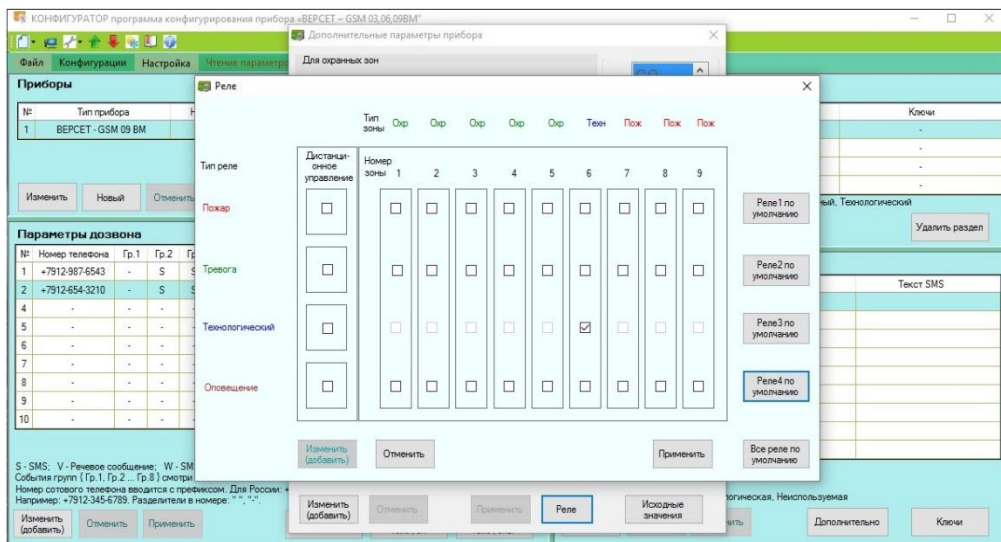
КОНФИГУРАТОР программа конфигурирования прибора «ВЕРСЕТ – GSM 03,06,09ВМ»

Файл Конфигурации Настройка Чтение параметров

Приборы

| № | Тип прибора |
|---|---|
| 1 | ВЕРСЕТ - GSM 09 ВМ |

Изменить Новый Отменить

Параметры дозвона

| № | Номер телефона | Гр.1 | Гр.2 |
|---|---|---|---|
| 1 | +7912-987-6543 | - | S |
| 2 | +7912-654-3210 | - | S |
| 4 | - | - | - |
| 5 | - | - | - |
| 6 | - | - | - |
| 7 | - | - | - |
| 8 | - | - | - |
| 9 | - | - | - |
| 10 | - | - | - |

S - SMS; V - Речевое сообщение; W - SM
События групп ( Гр.1, Гр.2 ... Гр.8 ) смотри
Номер сотового телефона вводится с префиксом. Для России: +
Например: +7912-345-6789. Разделители в номере: " ", "-".

Изменить (добавить) Отменить Применить

Дополнительные параметры прибора

Для охранных зон

Реле

| Тип реле | Дистанционное управление | Тип зоны / Номер зоны | Охр 1 | Охр 2 | Охр 3 | Охр 4 | Охр 5 | Техн 6 | Пож 7 | Пож 8 | Пож 9 |
|---|---|---|---|---|---|---|---|---|---|---|---|
| Пожар | ☐ | | ☐ | ☐ | ☐ | ☐ | ☐ | ☐ | ☐ | ☐ | ☐ |
| Тревога | ☐ | | ☐ | ☐ | ☐ | ☐ | ☐ | ☐ | ☐ | ☐ | ☐ |
| Технологический | ☐ | | ☐ | ☐ | ☐ | ☐ | ☐ | ☑ | ☐ | ☐ | ☐ |
| Оповещение | ☐ | | ☐ | ☐ | ☐ | ☐ | ☐ | ☐ | ☐ | ☐ | ☐ |

Реле1 по умолчанию
Реле2 по умолчанию
Реле3 по умолчанию
Реле4 по умолчанию

Изменить (добавить) Отменить Применить Все реле по умолчанию

Ключи
-
-
-
-

ый, Технологический

Удалить раздел

Текст SMS

огическая, Неиспользуемая

Изменить (добавить) Отменить Применить Реле Исходные значения

Дополнительно Ключи